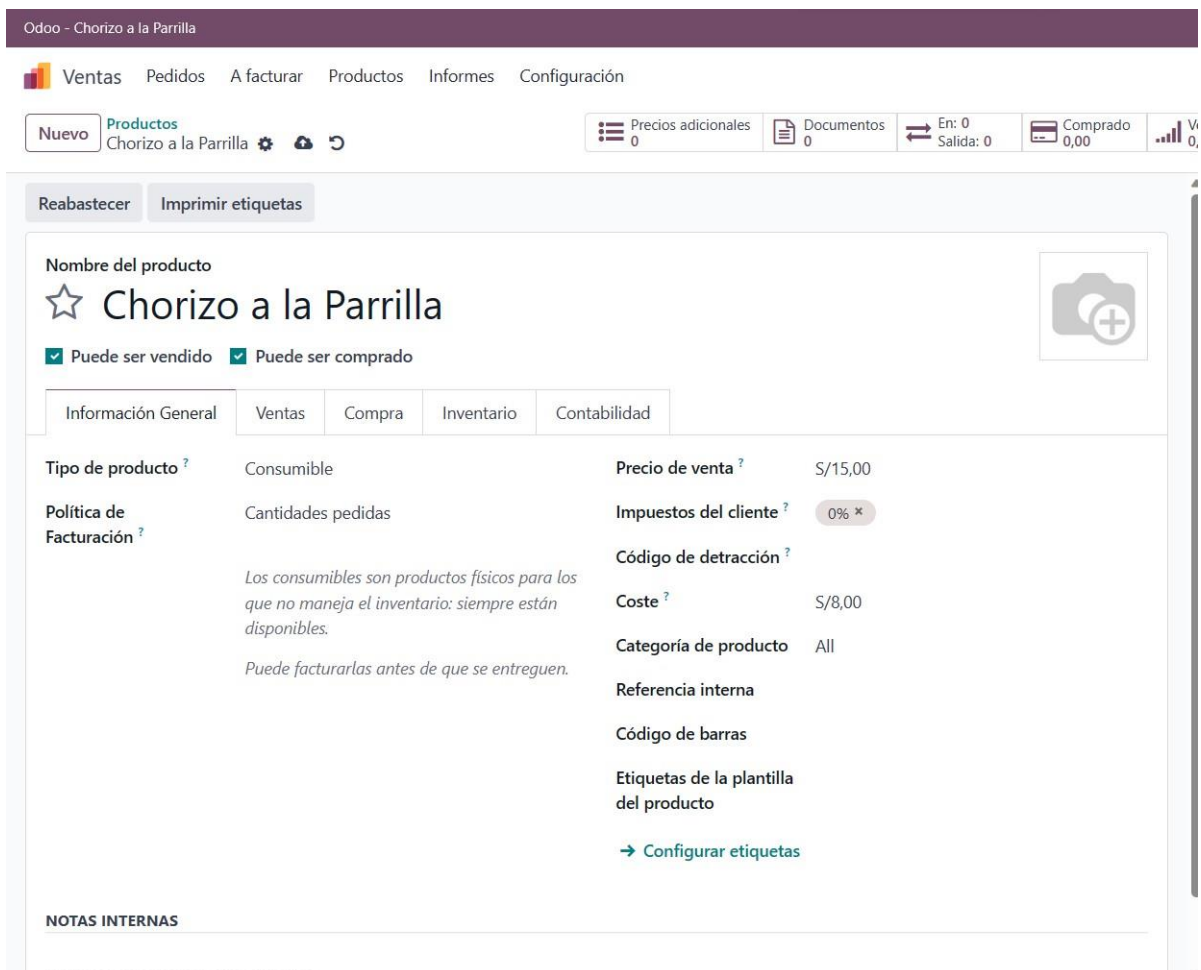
Odoo - Chorizo a la Parrilla

Ventas Pedidos A facturar Productos Informes Configuración

Nuevo Productos
Chorizo a la Parrilla

Precios adicionales 0 | Documentos 0 | En: 0 Salida: 0 | Comprado 0,00 | V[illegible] 0,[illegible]

Reabastecer Imprimir etiquetas

Nombre del producto

Chorizo a la Parrilla

Puede ser vendido Puede ser comprado

Información General | Ventas | Compra | Inventario | Contabilidad

Tipo de producto ? Consumible

Política de Facturación ? Cantidades pedidas

Los consumibles son productos físicos para los que no maneja el inventario: siempre están disponibles.

Puede facturarlas antes de que se entreguen.

Precio de venta ? S/15,00

Impuestos del cliente ? 0% ×

Código de detracción ?

Coste ? S/8,00

Categoría de producto All

Referencia interna

Código de barras

Etiquetas de la plantilla del producto

→ Configurar etiquetas

NOTAS INTERNAS